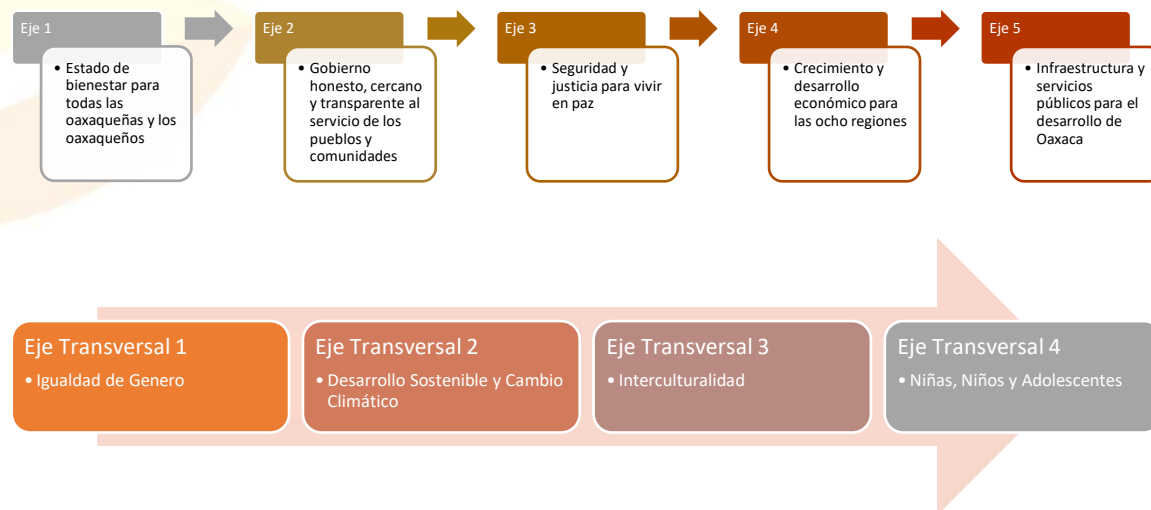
Eje 1
• Estado de bienestar para todas las oaxaqueñas y los oaxaqueños

Eje 2
• Gobierno honesto, cercano y transparente al servicio de los pueblos y comunidades

Eje 3
• Seguridad y justicia para vivir en paz

Eje 4
• Crecimiento y desarrollo económico para las ocho regiones

Eje 5
• Infraestructura y servicios públicos para el desarrollo de Oaxaca

Eje Transversal 1
• Igualdad de Genero

Eje Transversal 2
• Desarrollo Sostenible y Cambio Climático

Eje Transversal 3
• Interculturalidad

Eje Transversal 4
• Niñas, Niños y Adolescentes